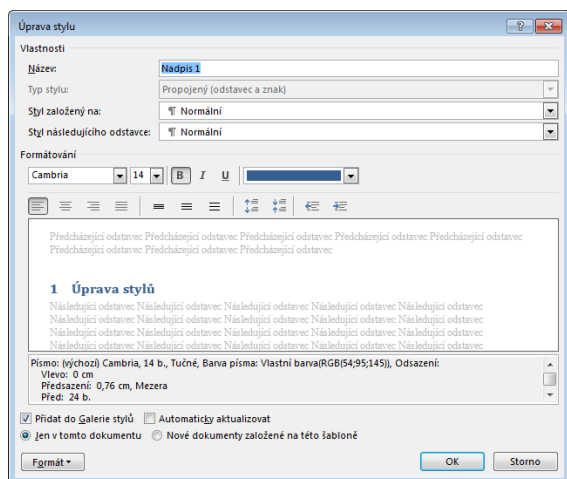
Úprava stylu

?

Vlastnosti

Název: Nadpis 1

Typ stylu: Propojený (odstavec a znak)

Styl založený na: ¶ Normální

Styl následujícího odstavce: ¶ Normální

Formátování

Cambria 14 B I U

Předcházející odstavec Předcházející odstavec Předcházející odstavec Předcházející odstavec Předcházející odstavec Předcházející odstavec Předcházející odstavec

1 Úprava stylů

Následující odstavec Následující odstavec Následující odstavec Následující odstavec Následující odstavec Následující odstavec Následující odstavec Následující odstavec Následující odstavec Následující odstavec Následující odstavec Následující odstavec Následující odstavec Následující odstavec Následující odstavec Následující odstavec Následující odstavec Následující odstavec Následující odstavec Následující odstavec

Písmo: (výchozí) Cambria, 14 b., Tučné, Barva písma: Vlastní barva(RGB(54;95;145)), Odsazení:
Vlevo: 0 cm
Předsazení: 0,76 cm, Mezera
Před: 24 b.

Přidat do Galerie stylů Automaticky aktualizovat

Jen v tomto dokumentu Nové dokumenty založené na této šabloně

Formát ▾ OK Storno